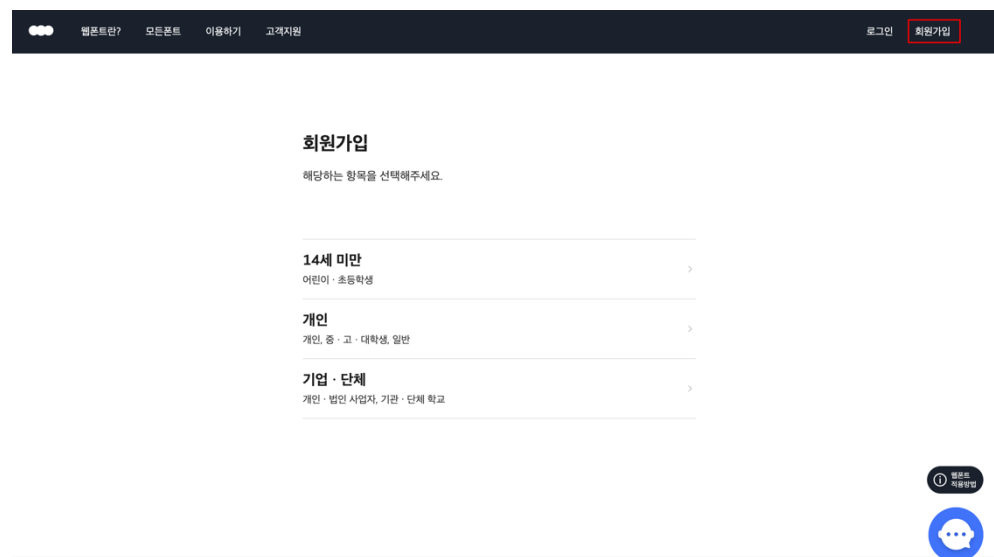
웹폰트란? 모든폰트 이용하기 고객지원

로그인 회원가입

회원가입

해당하는 항목을 선택해주세요.

14세 미만
어린이 · 초등학생

개인
개인, 중 · 고 · 대학생, 일반

기업 · 단체
개인 · 법인 사업자, 기관 · 단체 학교

웹폰트 적용방법